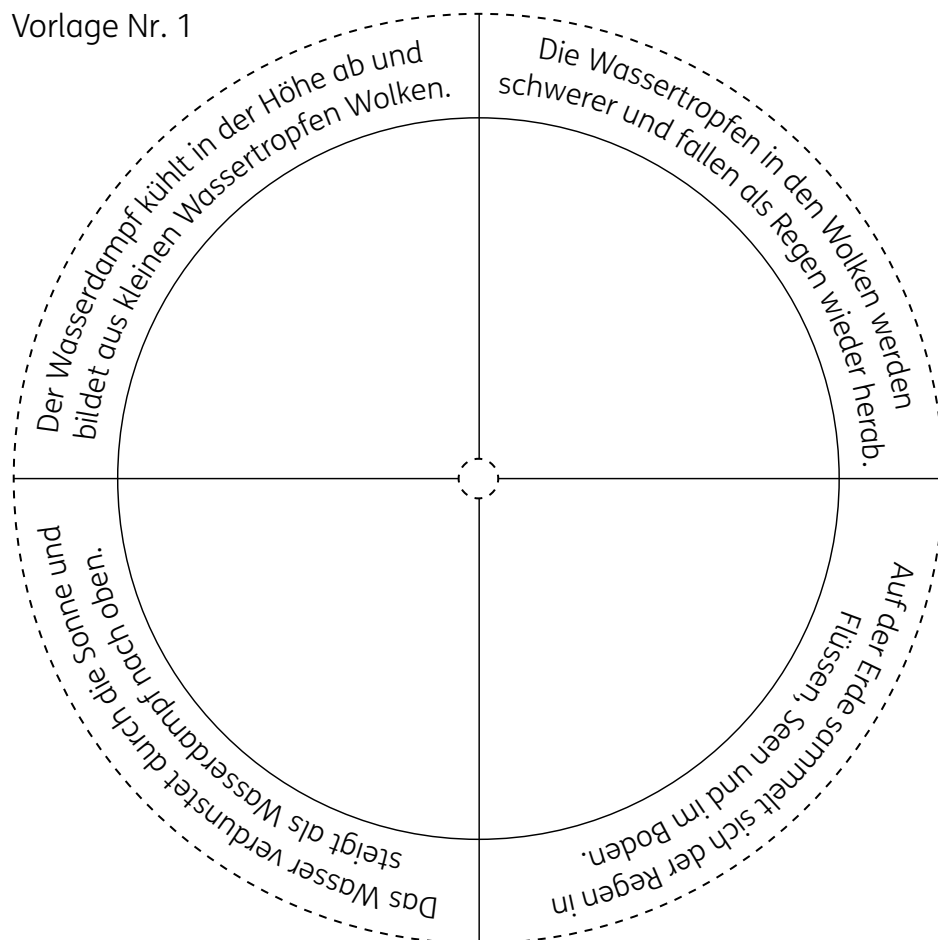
Vorlage Nr. 1

Der Wasserdampf kühlt in der Höhe ab und bildet aus kleinen Wassertropfen Wolken.

Die Wassertropfen in den Wolken werden schwerer und fallen als Regen wieder herab.

Auf der Erde sammelt sich der Regen in Flüssen, Seen und im Boden.

Das Wasser verdunstet durch die Sonne und steigt als Wasserdampf nach oben.